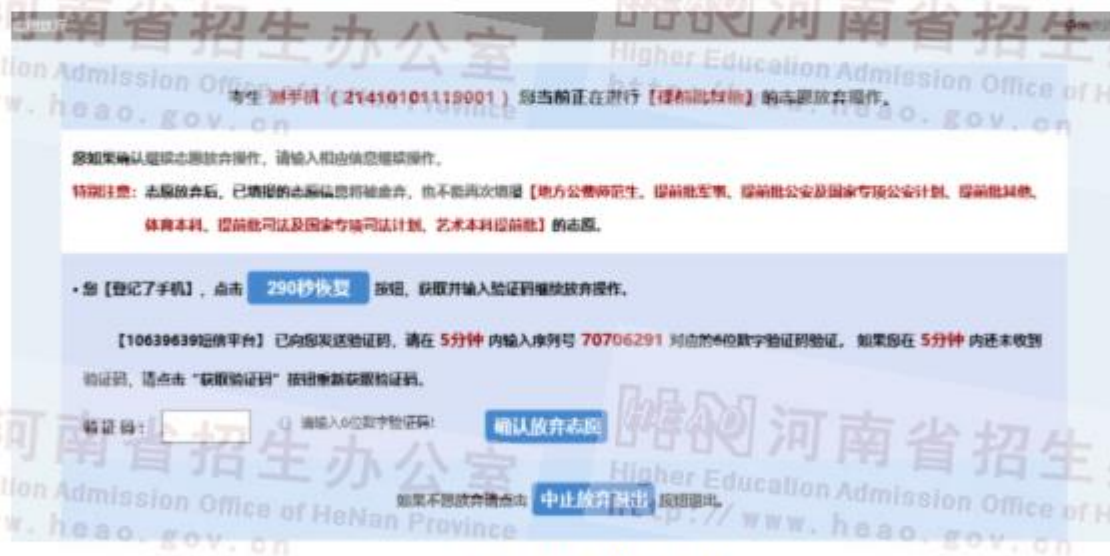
河南省招生办公室 河南省招生
Higher Education Admission Office of HeNan Province
www.heao.gov.cn

考生 测手机（21410101119001）您当前正在进行【提前批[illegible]】的志愿放弃操作。

您如果确认继续志愿放弃操作，请输入相应信息继续操作。
特别注意：志愿放弃后，已填报的志愿信息将被舍弃，也不能再次填报【地方公费师范生、提前批军事、提前批公安及国家专项公安计划、提前批其他、体育本科、提前批司法及国家专项司法计划、艺术本科提前批】的志愿。

• 您【登记了手机】，点击 290秒恢复 按钮，获取并输入验证码继续放弃操作。

【10639639短信平台】已向您发送验证码，请在 5分钟 内输入序列号 70706291 对应的6位数字验证码验证，如果您在 5分钟 内还未收到验证码，请点击"获取验证码"按钮重新获取验证码。

验证码： 请输入6位数字验证码！ 确认放弃志愿

如果不想放弃请点击 中止放弃退出 按钮退出。

河南省招生办公室 Higher Education Admission Office of HeNan Province www.heao.gov.cn 河南省招生 Higher Education Admission Office of H www.heao.gov.cn